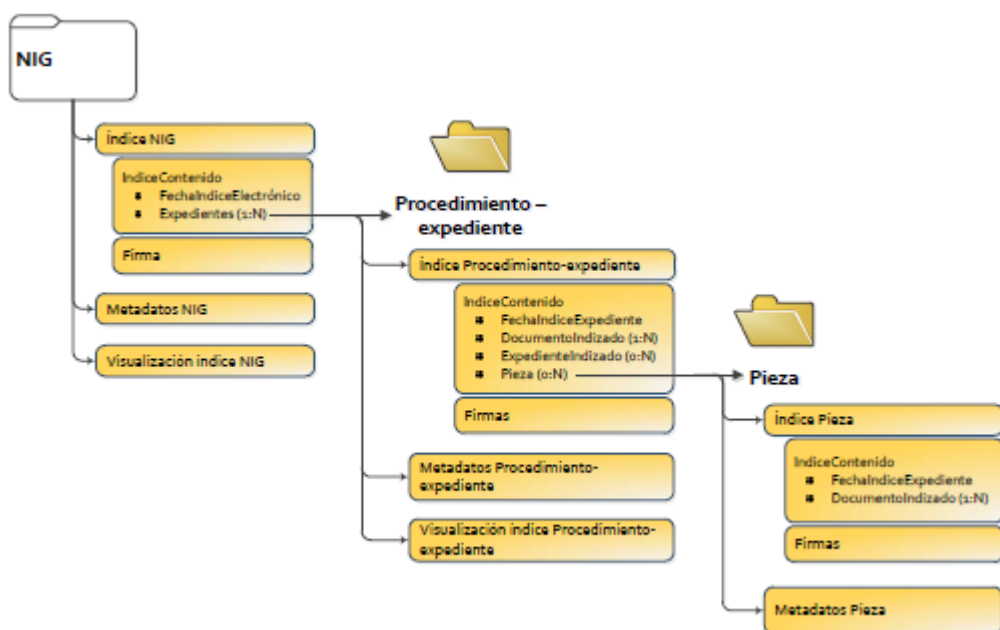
NIG

Índice NIG

IndiceContenido
- FechaIndiceElectrónico
- Expedientes (1:N)

Firma

Metadatos NIG

Visualización índice NIG

Procedimiento – expediente

Índice Procedimiento-expediente

IndiceContenido
- FechaIndiceExpediente
- DocumentoIndizado (1:N)
- ExpedienteIndizado (0:N)
- Pieza (0:N)

Firmas

Metadatos Procedimiento-expediente

Visualización índice Procedimiento-expediente

Pieza

Índice Pieza

IndiceContenido
- FechaIndiceExpediente
- DocumentoIndizado (1:N)

Firmas

Metadatos Pieza